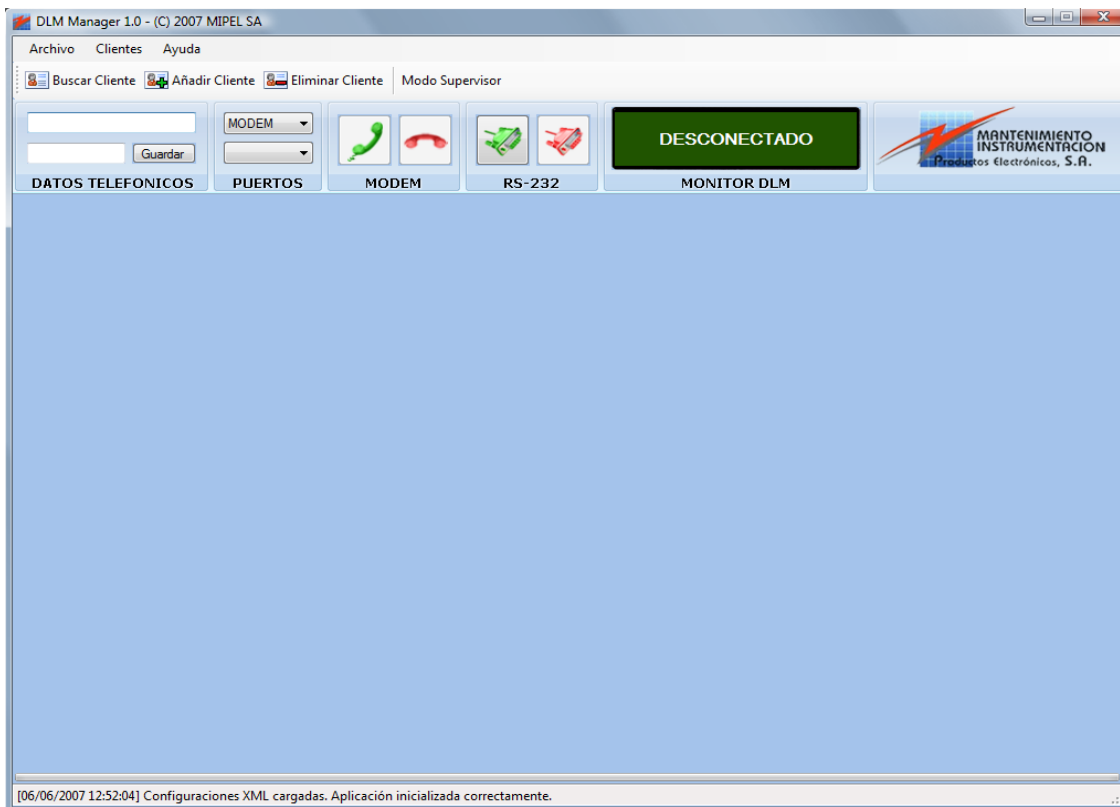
DLM Manager 1.0 - (C) 2007 MIPEL SA

Archivo Clientes Ayuda

Buscar Cliente Añadir Cliente Eliminar Cliente Modo Supervisor

Guardar

DATOS TELEFONICOS

MODEM

PUERTOS

MODEM

RS-232

DESCONECTADO

MONITOR DLM

MANTENIMIENTO INSTRUMENTACION Productos Electrónicos, S.A.

[06/06/2007 12:52:04] Configuraciones XML cargadas. Aplicación inicializada correctamente.